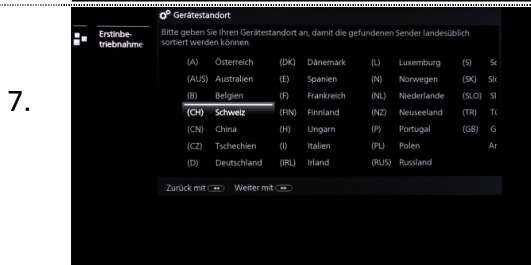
7.

Erstinbetriebnahme

Gerätestandort

Bitte geben Sie Ihren Gerätestandort an, damit die gefundenen Sender landesüblich sortiert werden können.

| | | | | | | | | | |
|---|---|---|---|---|---|---|---|---|---|
| (A) | Österreich | (DK) | Dänemark | (L) | Luxemburg | (S) | Sc |
| (AUS) | Australien | (E) | Spanien | (N) | Norwegen | (SK) | Sl |
| (B) | Belgien | (F) | Frankreich | (NL) | Niederlande | (SLO) | Sl |
| (CH) | Schweiz | (FIN) | Finnland | (NZ) | Neuseeland | (TR) | Tü |
| (CN) | China | (H) | Ungarn | (P) | Portugal | (GB) | G |
| (CZ) | Tschechien | (I) | Italien | (PL) | Polen | | Ar |
| (D) | Deutschland | (IRL) | Irland | (RUS) | Russland | | |

Zurück mit Weiter mit